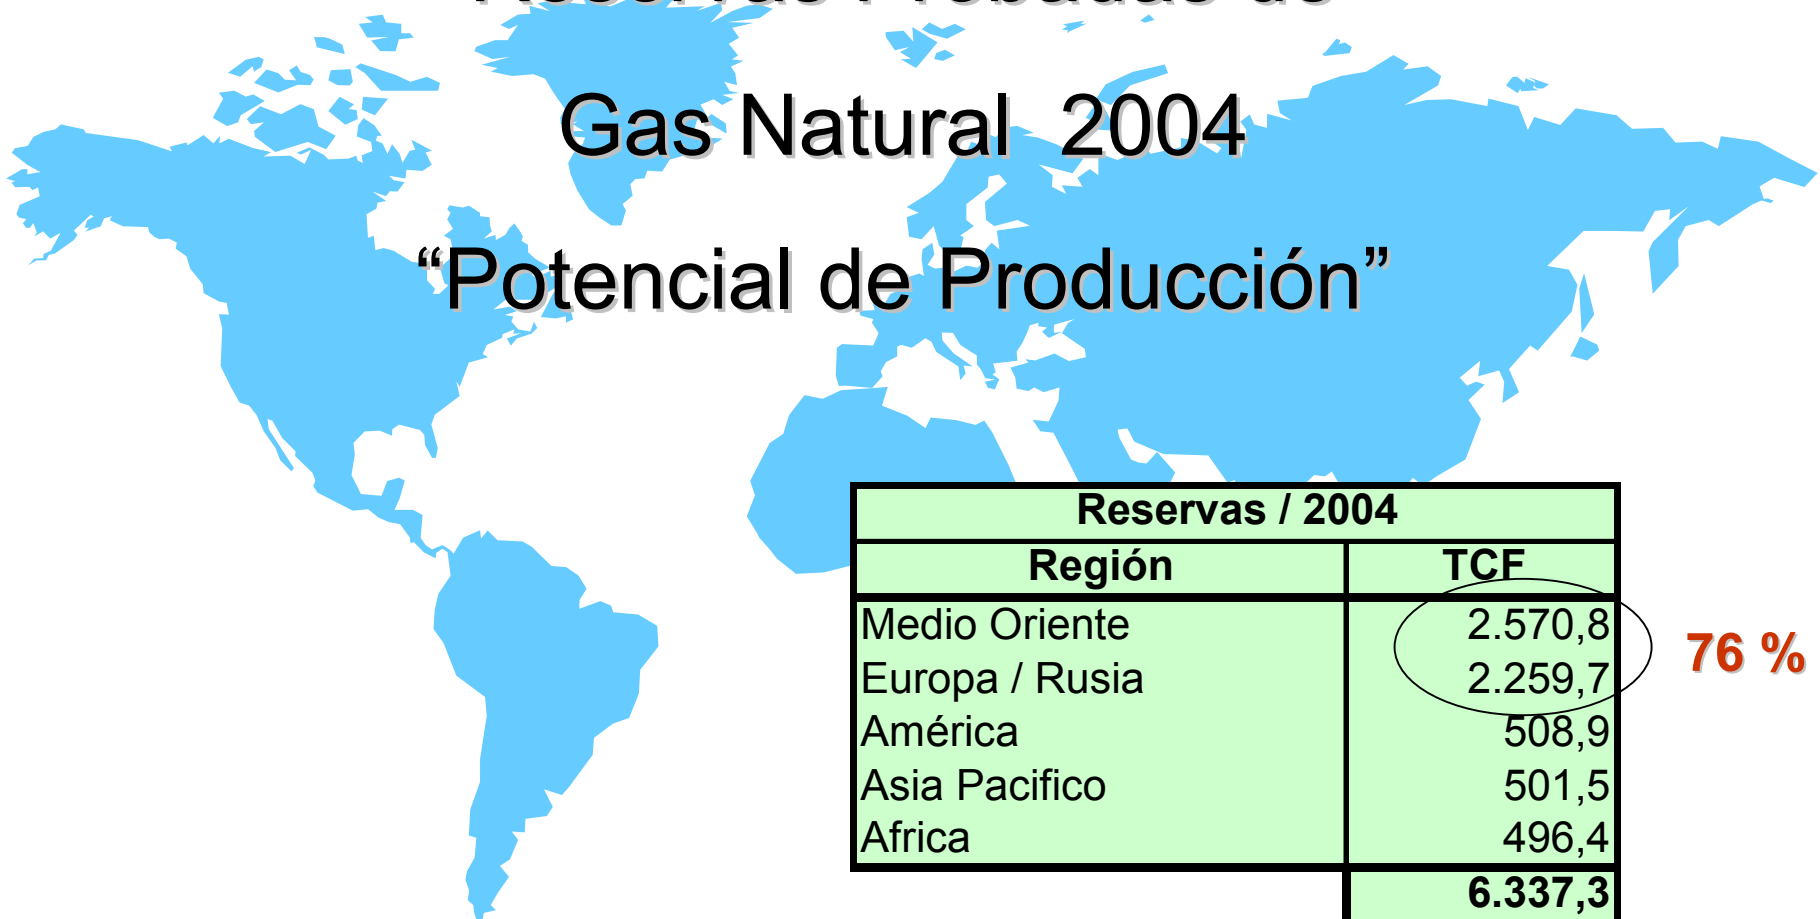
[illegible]

Gas Natural 2004

“Potencial de Producción”

| Reservas / 2004 | |
|---|---|
| Región | TCF |
| Medio Oriente | 2.570,8 |
| Europa / Rusia | 2.259,7 |
| América | 508,9 |
| Asia Pacifico | 501,5 |
| Africa | 496,4 |
| | 6.337,3 |

76 %